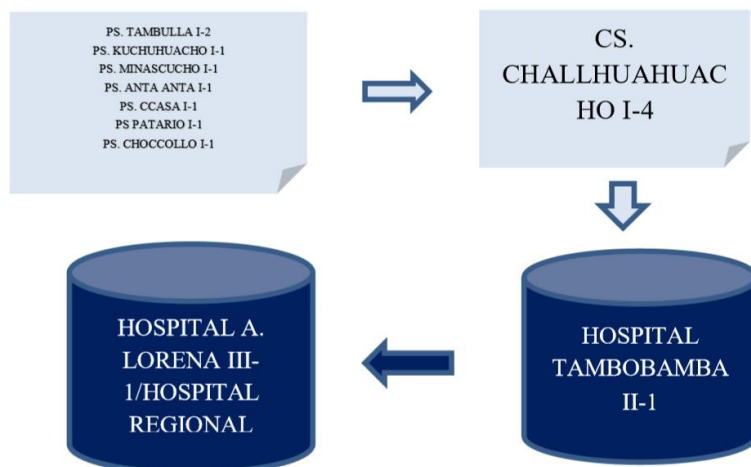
PS. TAMBULLA I-2
PS. KUCHUHUACHO I-1
PS. MINASCUCHO I-1
PS. ANTA ANTA I-1
PS. CCASA I-1
PS PATARIO I-1
PS. CHOCCOLLO I-1

CS. CHALLHUAHUACHO I-4

HOSPITAL TAMBOBAMBA II-1

HOSPITAL A. LORENA III-1/HOSPITAL REGIONAL